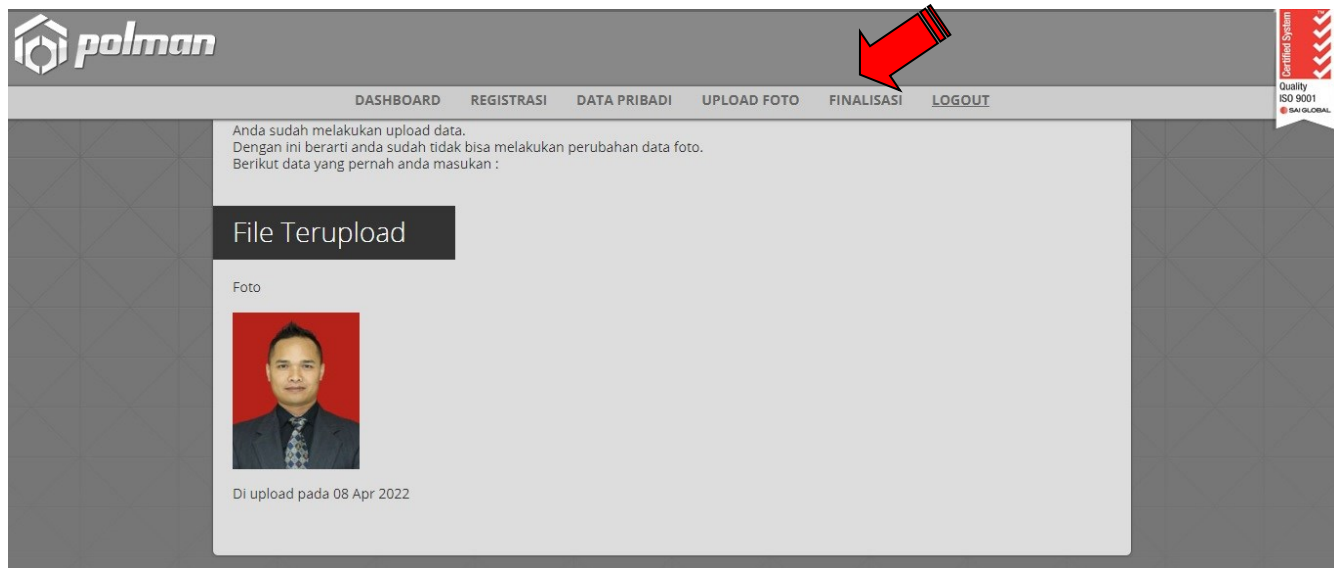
polman

DASHBOARD REGISTRASI DATA PRIBADI UPLOAD FOTO FINALISASI LOGOUT

Certified System
Quality
ISO 9001
SAI GLOBAL

Anda sudah melakukan upload data.
Dengan ini berarti anda sudah tidak bisa melakukan perubahan data foto.
Berikut data yang pernah anda masukan :

File Terupload

Foto

Di upload pada 08 Apr 2022